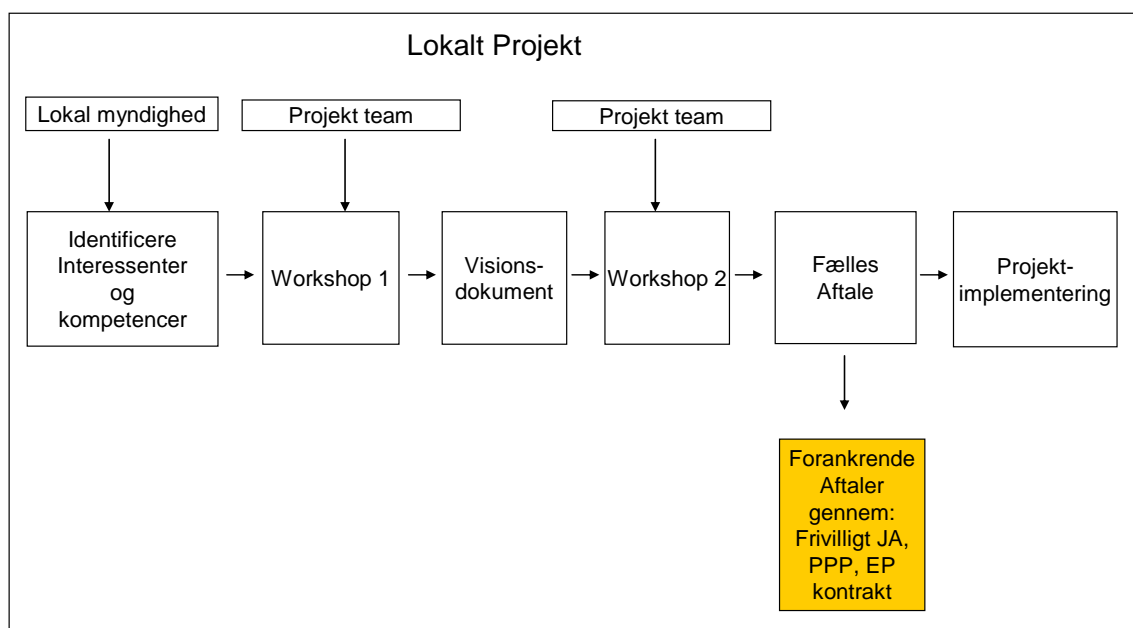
Lokalt Projekt

Lokal myndighed

Projekt team

Projekt team

Identificere Interessenter og kompetencer

Workshop 1

Visionsdokument

Workshop 2

Fælles Aftale

Projektimplementering

Forankrende Aftaler gennem: Frivilligt JA, PPP, EP kontrakt